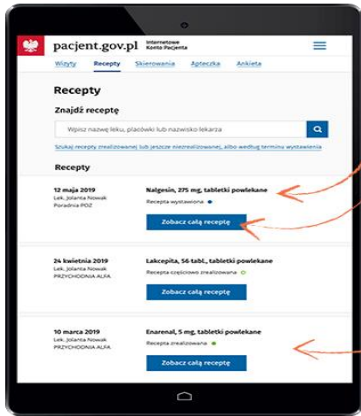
pacjent.gov.pl Internetowe Konto Pacjenta

Wizyty Recepty Skierowania Apteczka Ankieta

Recepty

Znajdź receptę

Wpisz nazwę leku, placówki lub nazwisko lekarza

Szukaj recepty zrealizowanej lub jeszcze niezrealizowanej, albo według terminu wystawienia

Recepty

12 maja 2019
Lek. Jolanta Nowak
Poradnia POZ

Nalgesin, 275 mg, tabletki powlekane
Recepta wystawiona

Zobacz całą receptę

24 kwietnia 2019
Lek. Jolanta Nowak
PRZYCHODNIA ALFA

Lakcepita, 56 tabl., tabletki powlekane
Recepta częściowo zrealizowana

Zobacz całą receptę

10 marca 2019
Lek. Jolanta Nowak
PRZYCHODNIA ALFA

Enarenal, 5 mg, tabletki powlekane
Recepta zrealizowana

Zobacz całą receptę